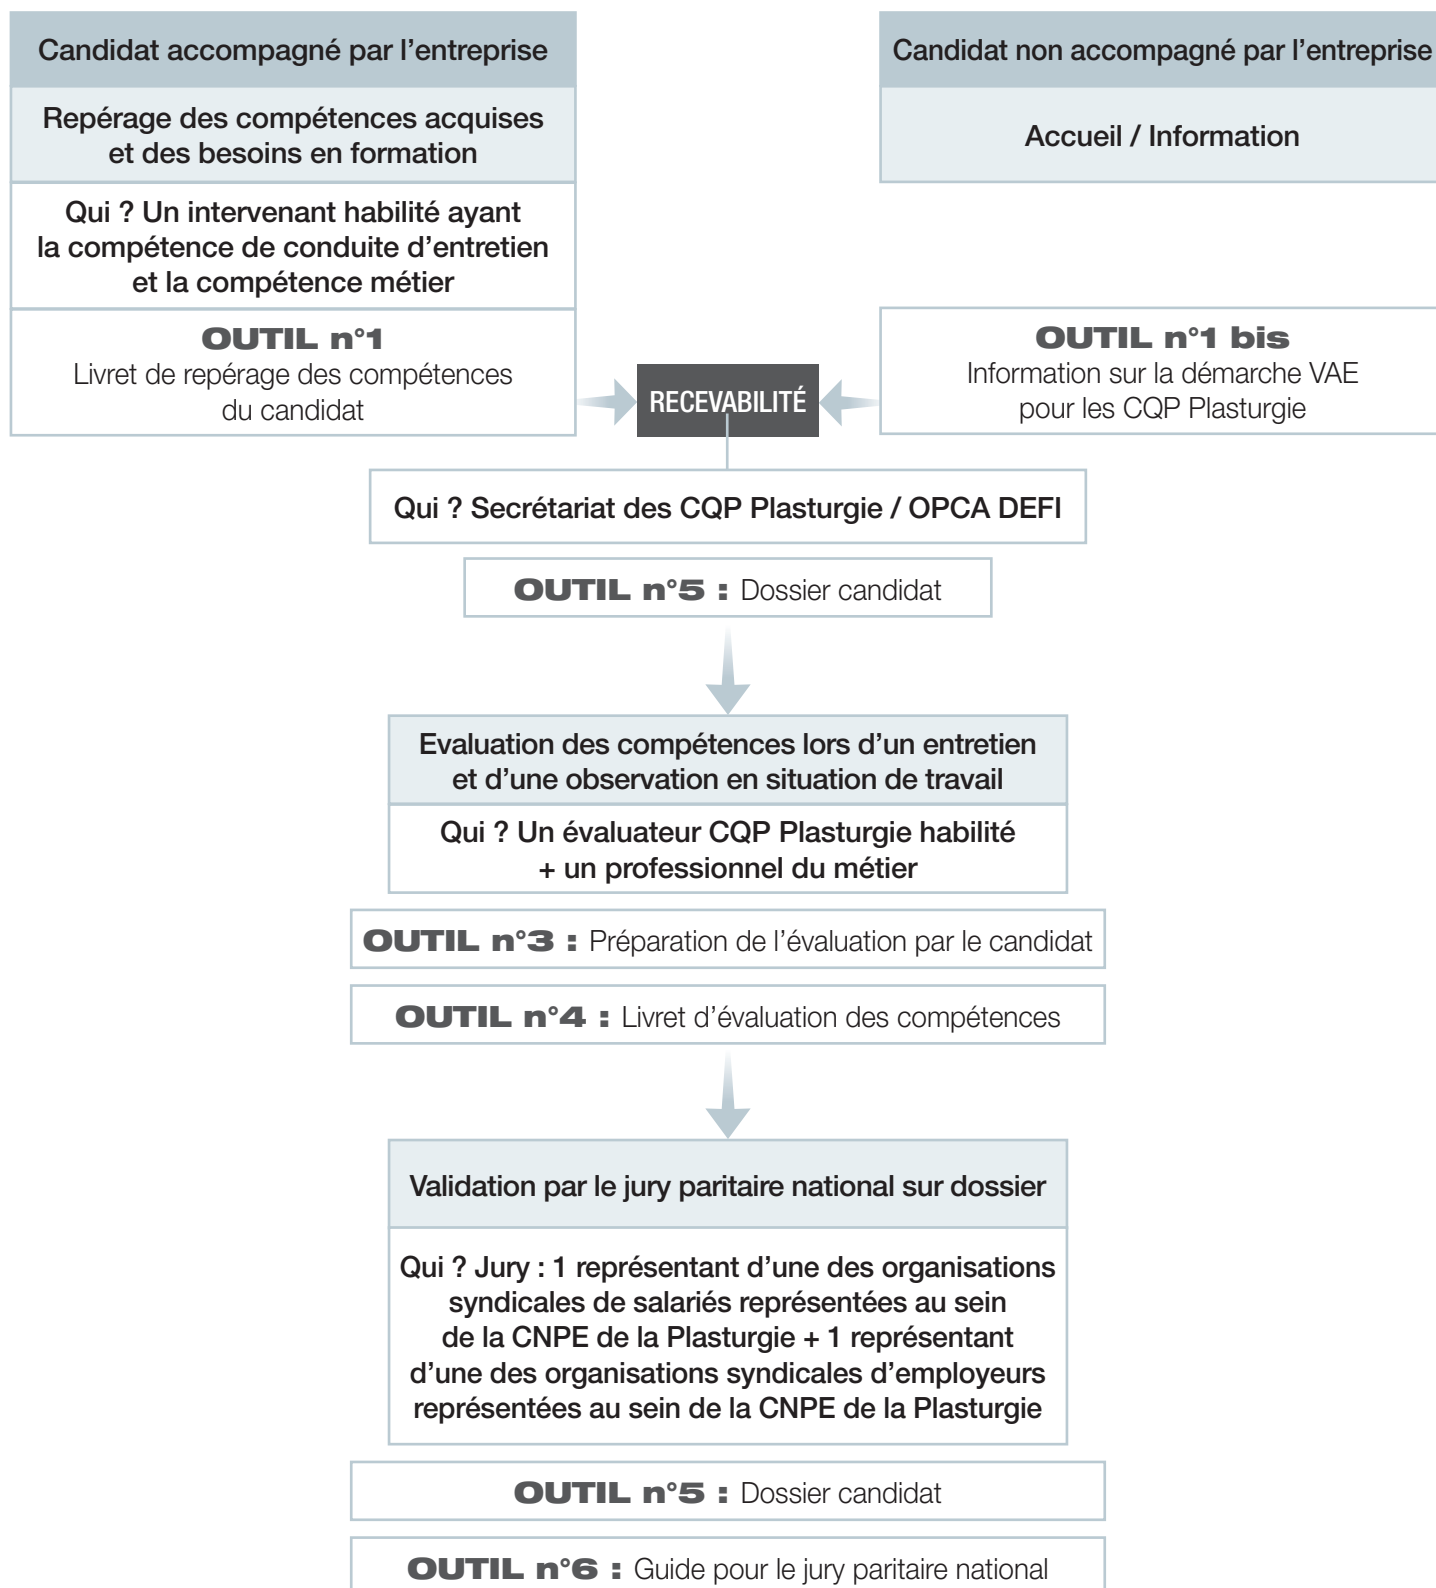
Candidat accompagné par l’entreprise

Repérage des compétences acquises et des besoins en formation

Qui ? Un intervenant habilité ayant la compétence de conduite d’entretien et la compétence métier

OUTIL n°1
Livret de repérage des compétences du candidat

Candidat non accompagné par l’entreprise

Accueil / Information

OUTIL n°1 bis
Information sur la démarche VAE pour les CQP Plasturgie

RECEVABILITÉ

Qui ? Secrétariat des CQP Plasturgie / OPCA DEFI

OUTIL n°5 : Dossier candidat

Evaluation des compétences lors d’un entretien et d’une observation en situation de travail

Qui ? Un évaluateur CQP Plasturgie habilité + un professionnel du métier

OUTIL n°3 : Préparation de l’évaluation par le candidat

OUTIL n°4 : Livret d’évaluation des compétences

Validation par le jury paritaire national sur dossier

Qui ? Jury : 1 représentant d’une des organisations syndicales de salariés représentées au sein de la CNPE de la Plasturgie + 1 représentant d’une des organisations syndicales d’employeurs représentées au sein de la CNPE de la Plasturgie

OUTIL n°5 : Dossier candidat

OUTIL n°6 : Guide pour le jury paritaire national